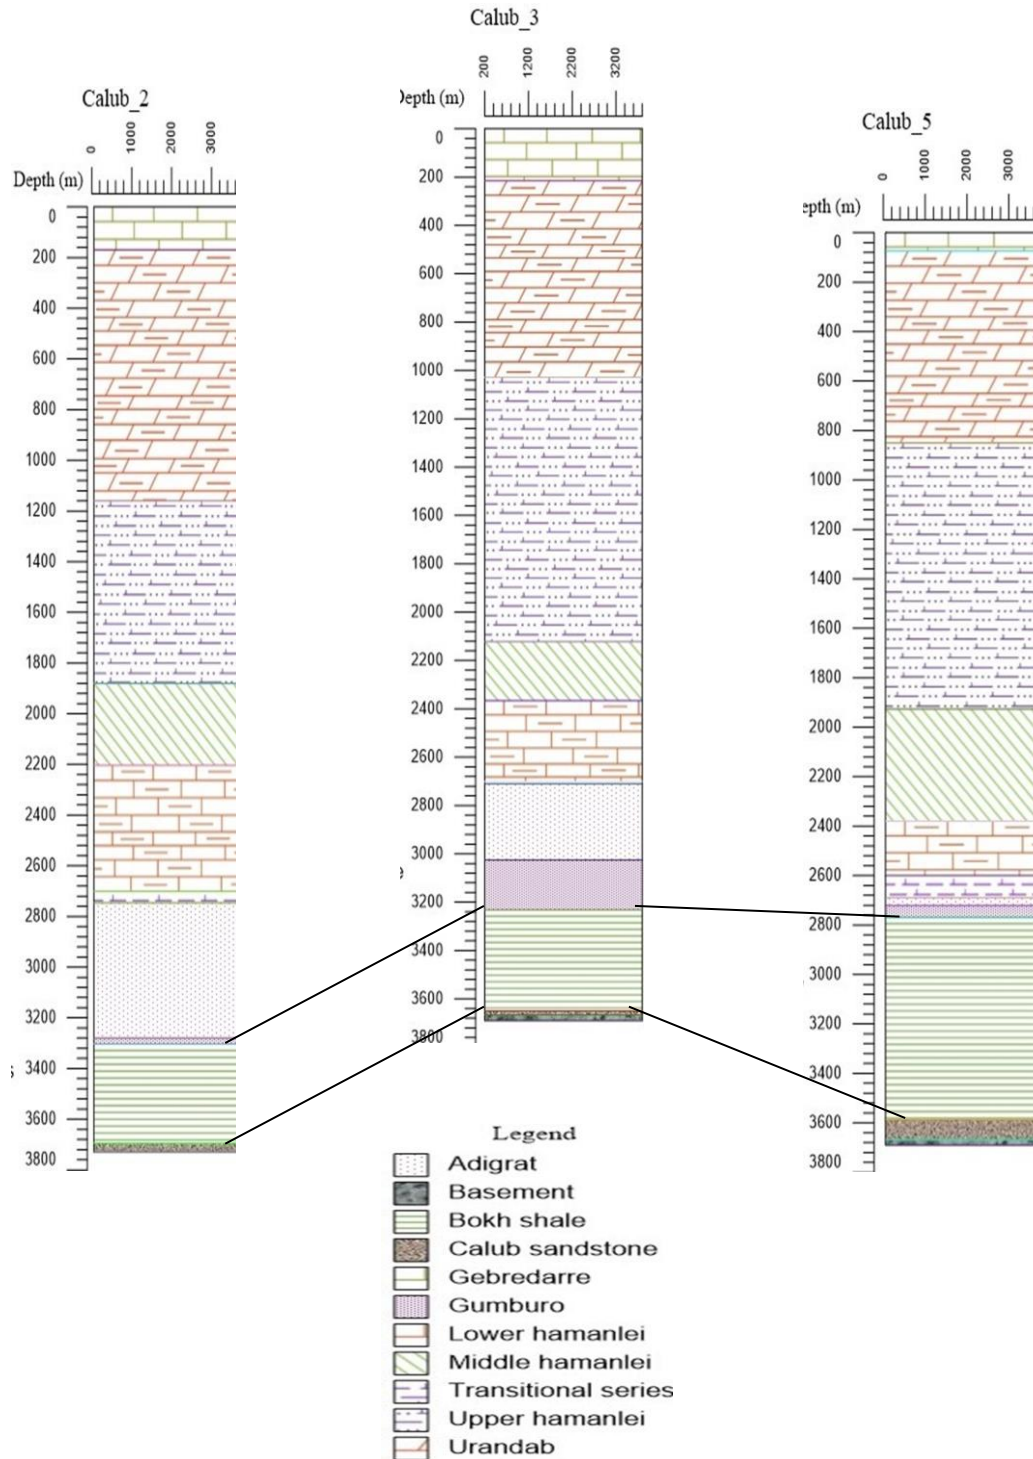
Calub_2

0 1000 2000 3000

Depth (m)

0
200
400
600
800
1000
1200
1400
1600
1800
2000
2200
2400
2600
2800
3000
3200
3400
3600
3800

Calub_3

200 1200 2200 3200

Depth (m)

0
200
400
600
800
1000
1200
1400
1600
1800
2000
2200
2400
2600
2800
3000
3200
3400
3600
3800

Calub_5

0 1000 2000 3000

epth (m)

0
200
400
600
800
1000
1200
1400
1600
1800
2000
2200
2400
2600
2800
3000
3200
3400
3600
3800

Legend
Adigrat
Basement
Bokh shale
Calub sandstone
Gebredarre
Gumburo
Lower hamanlei
Middle hamanlei
Transitional series
Upper hamanlei
Urandab